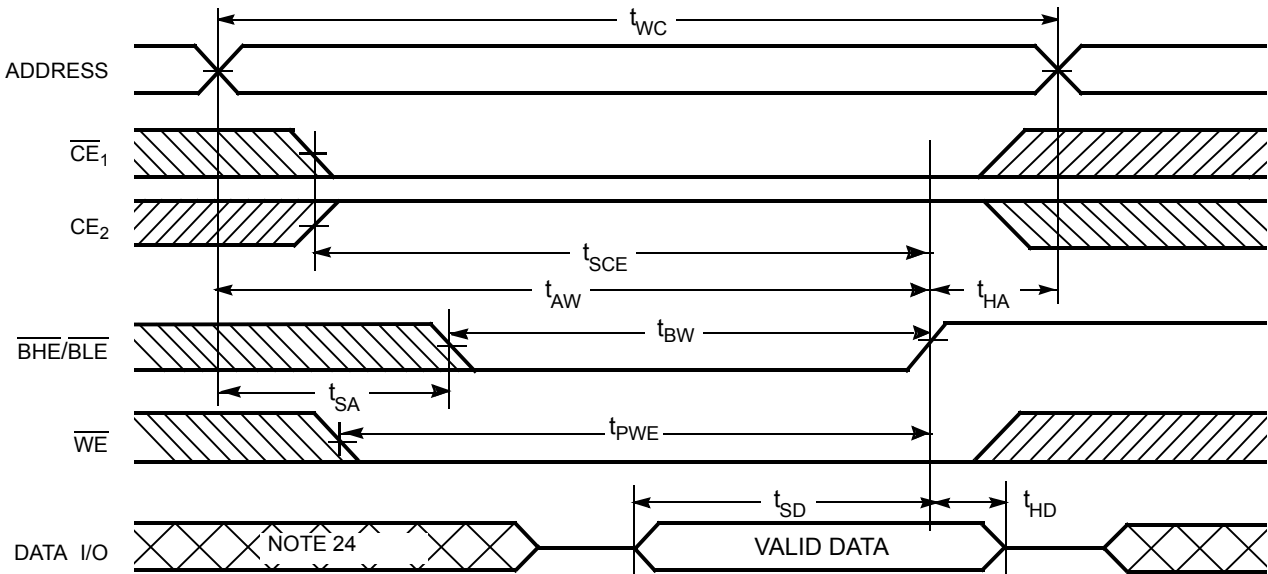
$t_{WC}$

ADDRESS

$\overline{CE}_1$

$CE_2$

$t_{SCE}$

$t_{AW}$

$t_{HA}$

$t_{BW}$

$\overline{BHE}/\overline{BLE}$

$t_{SA}$

$t_{PWE}$

$\overline{WE}$

$t_{SD}$

$t_{HD}$

DATA I/O

NOTE 24

VALID DATA